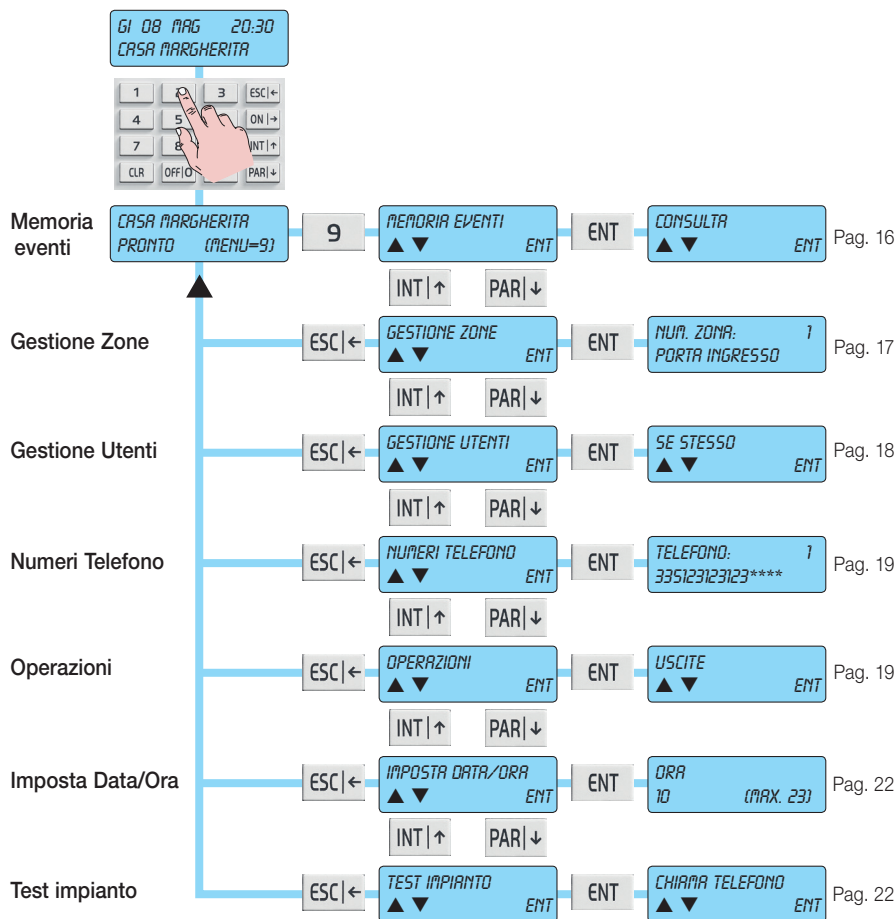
GI 08 MAG 20:30
CASA MARGHERITA

1 2 3 ESC|←
4 5 ON|→
7 8 INT|↑
CLR OFF|O PAR|↓

Memoria eventi
CASA MARGHERITA
PRONTO (MENU=9)
9
MEMORIA EVENTI
▲▼ ENT
ENT
CONSULTA
▲▼ ENT
Pag. 16

INT|↑ PAR|↓

Gestione Zone
ESC|←
GESTIONE ZONE
▲▼ ENT
ENT
NUM. ZONA: 1
PORTA INGRESSO
Pag. 17

INT|↑ PAR|↓

Gestione Utenti
ESC|←
GESTIONE UTENTI
▲▼ ENT
ENT
SE STESSO
▲▼ ENT
Pag. 18

INT|↑ PAR|↓

Numeri Telefono
ESC|←
NUMERI TELEFONO
▲▼ ENT
ENT
TELEFONO: 1
335123123123****
Pag. 19

INT|↑ PAR|↓

Operazioni
ESC|←
OPERAZIONI
▲▼ ENT
ENT
USCITE
▲▼ ENT
Pag. 19

INT|↑ PAR|↓

Imposta Data/Ora
ESC|←
IMPOSTA DATA/ORA
▲▼ ENT
ENT
ORA
10 (MAX. 23)
Pag. 22

INT|↑ PAR|↓

Test impianto
ESC|←
TEST IMPIANTO
▲▼ ENT
ENT
CHIAMA TELEFONO
▲▼ ENT
Pag. 22